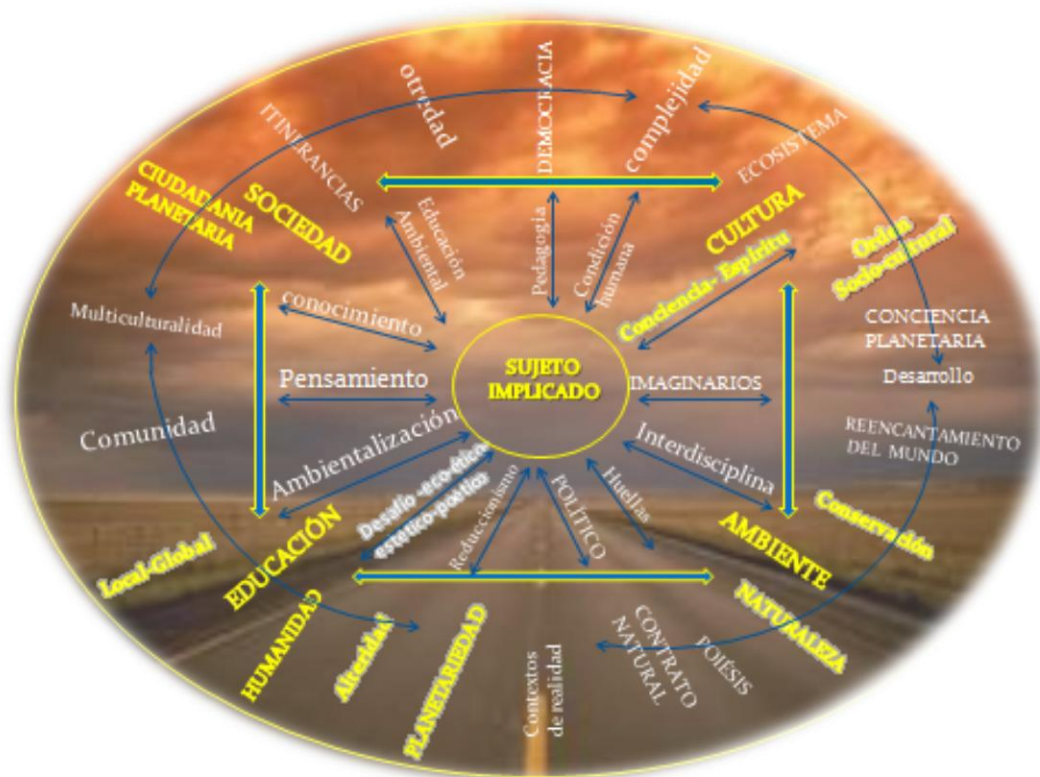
otredad
DEMOCRACIA
complejidad
ITINERANCIAS
ECOSISTEMA
CIUDADANIA PLANETARIA
SOCIEDAD
Educación Ambiental
Pedagogía
Condición humana
CULTURA
Orden Socio-cultural
Conciencia- Espíritu
Multiculturalidad
conocimiento
CONCIENCIA PLANETARIA
Pensamiento
SUJETO IMPLICADO
IMAGINARIOS
Desarrollo
Comunidad
Ambientalización
Interdisciplina
REENCANTAMIENTO DEL MUNDO
Desafío -eco-ético-estético-poético
Reduccionismo
POLÍTICO
Huellas
Conservación
EDUCACIÓN
AMBIENTE
Local-Global
HUMANIDAD
Alteridad
PLANETARIEDAD
Contextos de realidad
CONTRATO NATURAL
POIÉSIS
NATURALEZA